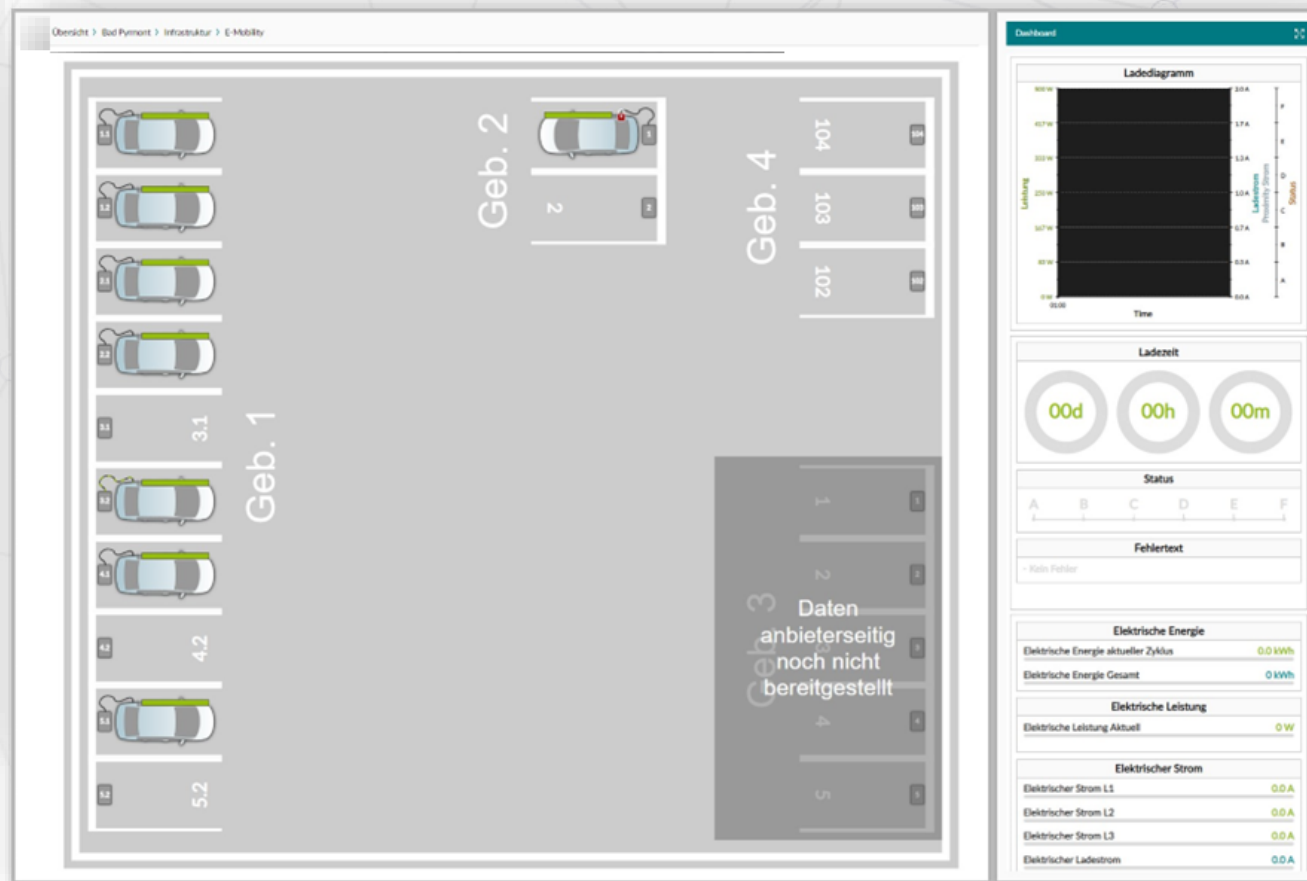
Übersicht > Bad Pyrmont > Infrastruktur > E-Mobility

1.1
1.2
2.1
2.2
3.1
3.1
3.2
4.1
4.2
4.2
5.1
5.2
5.2

Geb. 1

Geb. 2
1
2
2

Geb. 4
104
104
103
103
102
102

Geb. 3
1
1
2
2
3
3
4
4
5
5

Daten anbieterseitig noch nicht bereitgestellt

Dashboard

Ladediagramm
500 W
417 W
333 W
250 W
167 W
83 W
0 W
Leistung
3.0 A
1.7 A
1.2 A
1.0 A
0.7 A
0.3 A
0.0 A
Ladestrom
Proximity Strom
Status
F
E
D
C
B
A
01:00
Time

Ladezeit
00d
00h
00m

Status
A B C D E F

Fehlertext
- Kein Fehler

Elektrische Energie
Elektrische Energie aktueller Zyklus 0.0 kWh
Elektrische Energie Gesamt 0 kWh

Elektrische Leistung
Elektrische Leistung Aktuell 0 W

Elektrischer Strom
Elektrischer Strom L1 0.0 A
Elektrischer Strom L2 0.0 A
Elektrischer Strom L3 0.0 A
Elektrischer Ladestrom 0.0 A